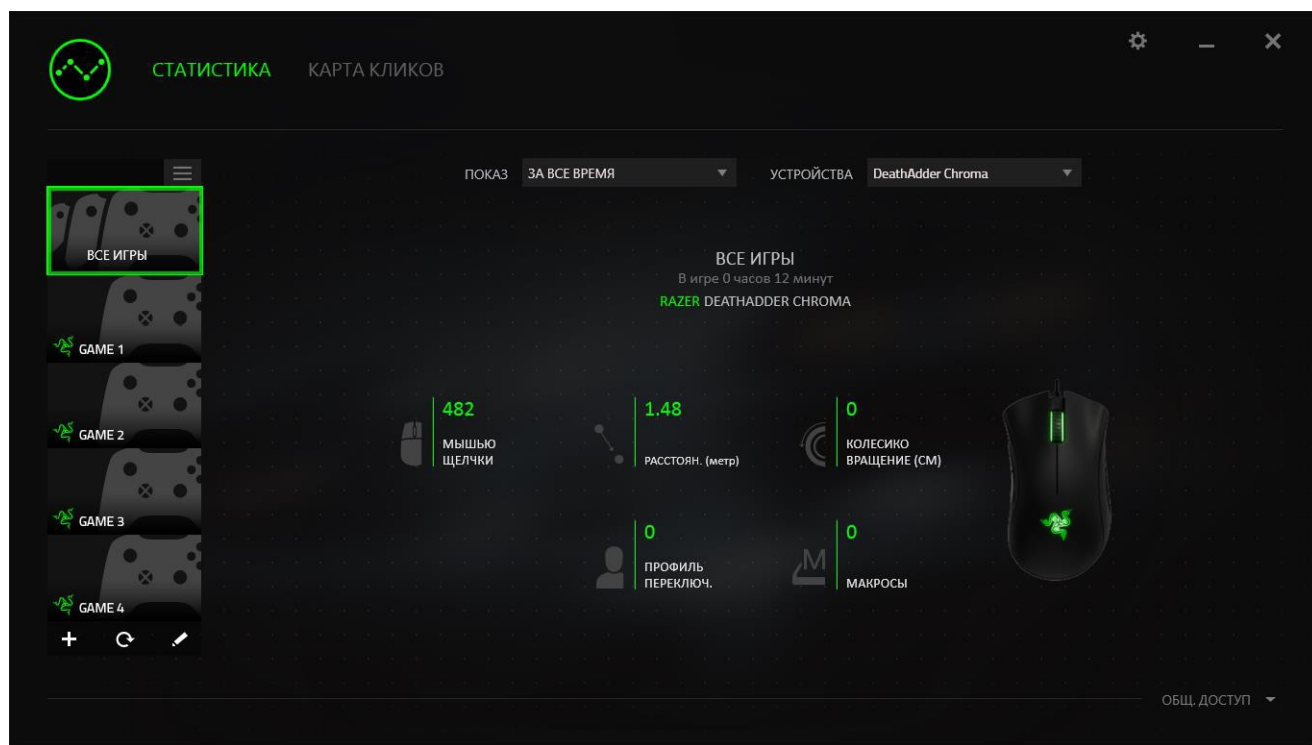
СТАТИСТИКА КАРТА КЛИКОВ

ВСЕ ИГРЫ

GAME 1

GAME 2

GAME 3

GAME 4

ПОКАЗ ЗА ВСЕ ВРЕМЯ

УСТРОЙСТВА DeathAdder Chroma

ВСЕ ИГРЫ
В игре 0 часов 12 минут
RAZER DEATHADDER CHROMA

482
МЫШЬЮ ЩЕЛЧКИ

1.48
РАССТОЯН. (метр)

0
КОЛЕСИКО ВРАЩЕНИЕ (СМ)

0
ПРОФИЛЬ ПЕРЕКЛЮЧ.

0
МАКРОСЫ

ОБЩ. ДОСТУП